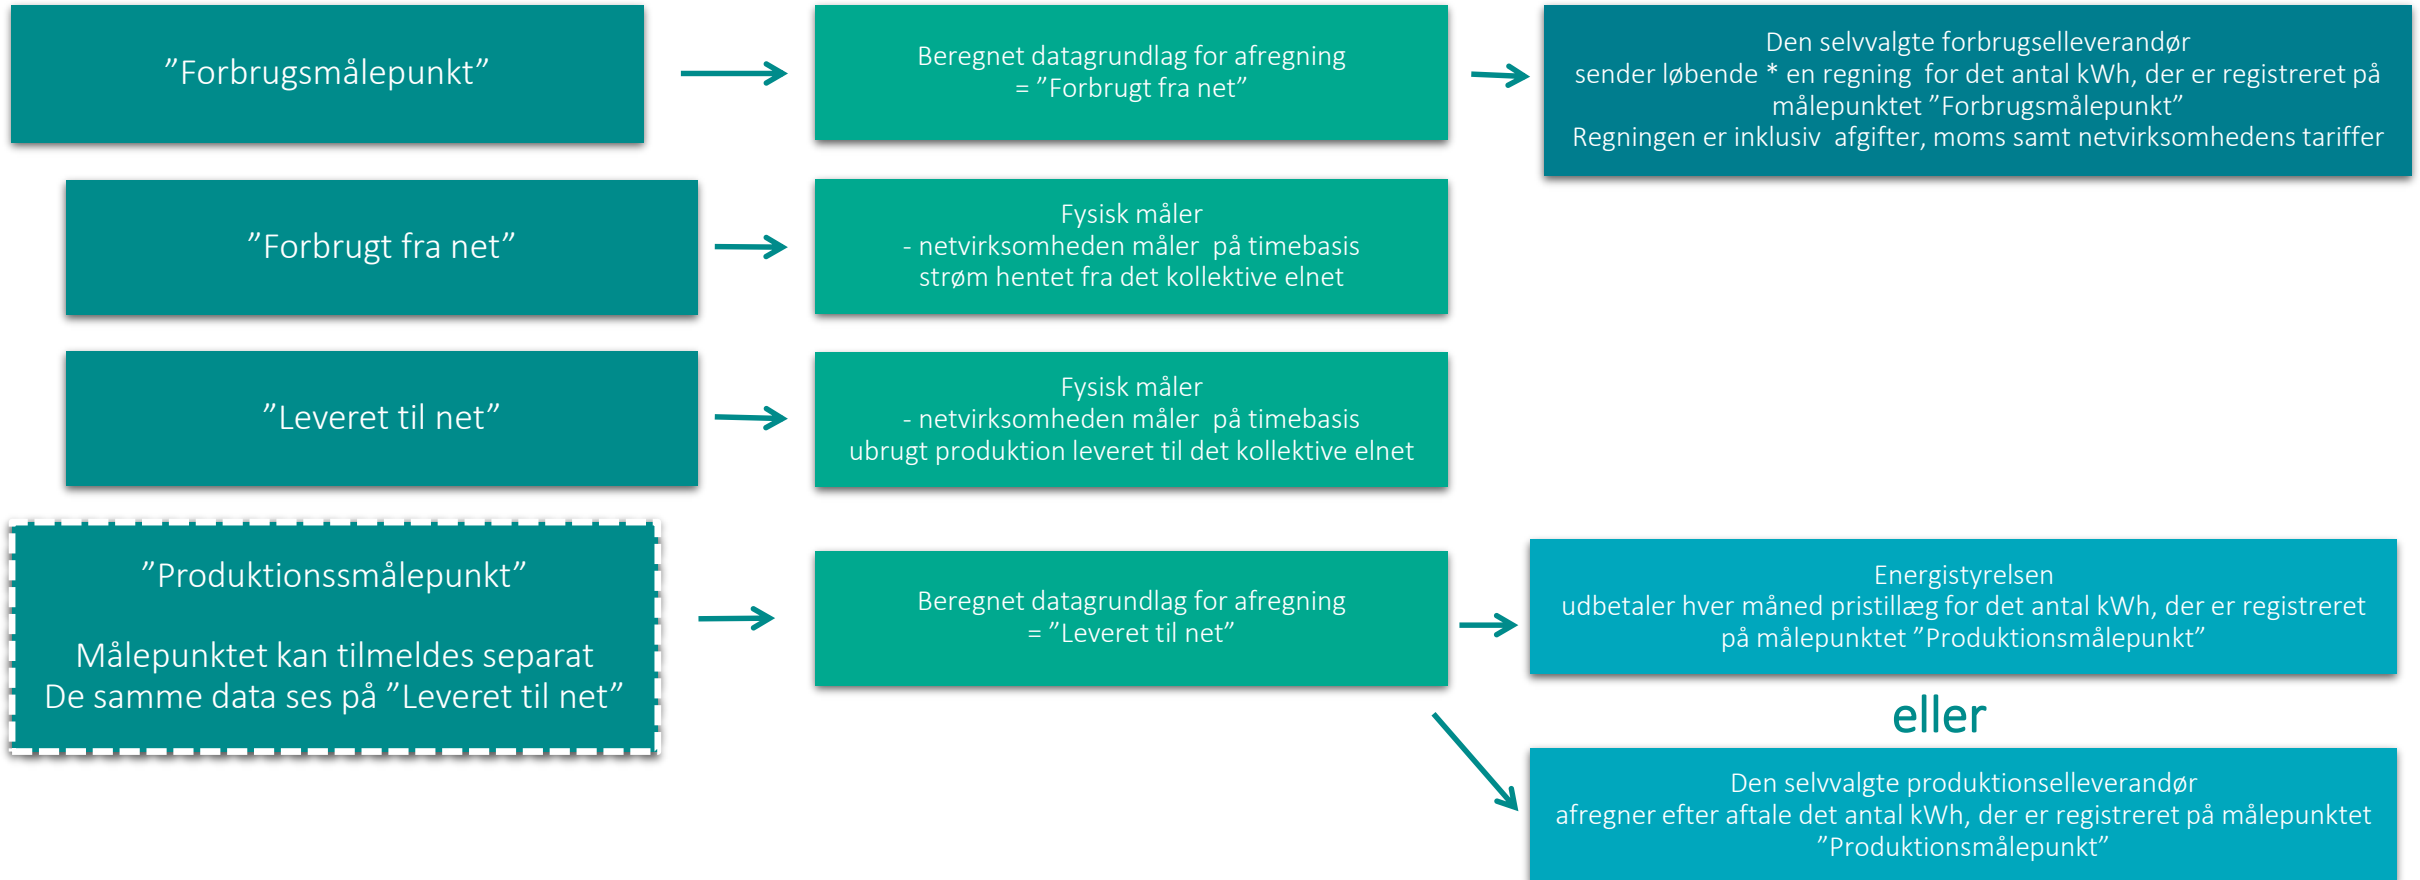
”Forbrugsmålepunkt”

Beregnet datagrundlag for afregning
= ”Forbrugt fra net”

Den selvvalgte forbrugselleverandør
sender løbende * en regning for det antal kWh, der er registreret på målepunktet ”Forbrugsmålepunkt”
Regningen er inklusiv afgifter, moms samt netvirksomhedens tariffer

”Forbrugt fra net”

Fysisk måler
- netvirksomheden måler på timebasis
strøm hentet fra det kollektive elnet

”Leveret til net”

Fysisk måler
- netvirksomheden måler på timebasis
ubrugt produktion leveret til det kollektive elnet

”Produktionssmålepunkt”

Målepunktet kan tilmeldes separat
De samme data ses på ”Leveret til net”

Beregnet datagrundlag for afregning
= ”Leveret til net”

Energistyrelsen
udbetaler hver måned pristillæg for det antal kWh, der er registreret på målepunktet ”Produktionsmålepunkt”

eller

Den selvvalgte produktionselleverandør
afregner efter aftale det antal kWh, der er registreret på målepunktet ”Produktionsmålepunkt”